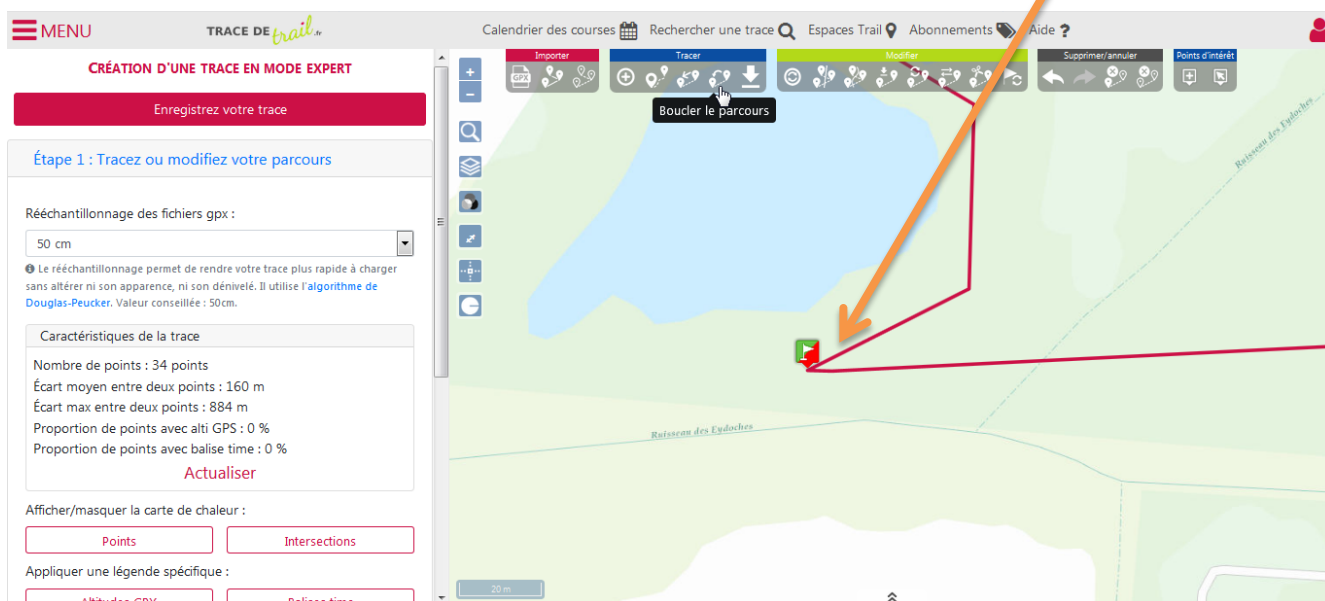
MENU

TRACE DE trail.fr

Calendrier des courses Rechercher une trace Espaces Trail Abonnements Aide ?

CRÉATION D'UNE TRACE EN MODE EXPERT

Enregistrez votre trace

Étape 1 : Tracez ou modifiez votre parcours

Rééchantillonnage des fichiers gpx :

50 cm

Le rééchantillonnage permet de rendre votre trace plus rapide à charger sans altérer ni son apparence, ni son dénivelé. Il utilise l'algorithme de Douglas-Peucker. Valeur conseillée : 50cm.

Caractéristiques de la trace

Nombre de points : 34 points
Écart moyen entre deux points : 160 m
Écart max entre deux points : 884 m
Proportion de points avec alti GPS : 0 %
Proportion de points avec balise time : 0 %

Actualiser

Afficher/masquer la carte de chaleur :

Points

Intersections

Appliquer une légende spécifique :

Altitudes GPX

Balises time

Importer

GPX

Tracer

Modifier

Supprimer/annuler

Points d'intérêt

Boucler le parcours

Ruisseau des Eudoches

Ruisseau des Eudoches

20 m